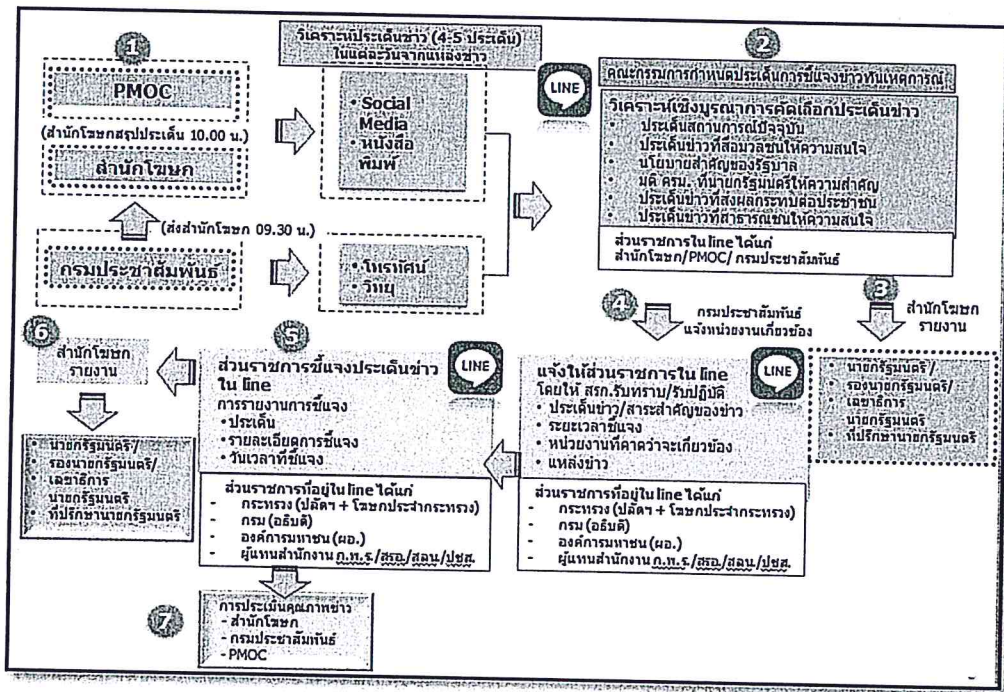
1

PMOC

(สำนักโฆษกสรุปประเด็น 10.00 น.)

สำนักโฆษก

(ส่งสำนักโฆษก 09.30 น.)

กรมประชาสัมพันธ์

วิเคราะห์ประเด็นข่าว (4-5 ประเด็น) ในแต่ละวันจากแหล่งข่าว

• Social Media
• หนังสือพิมพ์

• โทรทัศน์
• วิทยุ

LINE

2

คณะกรรมการกำหนดประเด็นการชี้แจงข่าวทันเหตุการณ์

วิเคราะห์เชิงบูรณาการคัดเลือกประเด็นข่าว
- ประเด็นสถานการณ์ปัจจุบัน
- ประเด็นข่าวที่สื่อมวลชนให้ความสนใจ
- นโยบายสำคัญของรัฐบาล
- มติ ครม. ที่นายกรัฐมนตรีให้ความสำคัญ
- ประเด็นข่าวที่ส่งผลกระทบต่อประชาชน
- ประเด็นข่าวที่สาธารณชนให้ความสนใจ

ส่วนราชการใน line ได้แก่
สำนักโฆษก/PMOC/ กรมประชาสัมพันธ์

3

สำนักโฆษก
รายงาน

- นายกรัฐมนตรี/
- รองนายกรัฐมนตรี/
- เลขาธิการนายกรัฐมนตรี
- ที่ปรึกษานายกรัฐมนตรี

4

กรมประชาสัมพันธ์
แจ้งหน่วยงานเกี่ยวข้อง

LINE

แจ้งให้ส่วนราชการใน line
โดยให้ สรก.รับทราบ/รับปฏิบัติ
- ประเด็นข่าว/สาระสำคัญของข่าว
- ระยะเวลาชี้แจง
- หน่วยงานที่คาดว่าจะเกี่ยวข้อง
- แหล่งข่าว

ส่วนราชการที่อยู่ใน line ได้แก่
- กระทรวง (ปลัดฯ + โฆษกประจำกระทรวง)
- กรม (อธิบดี)
- องค์การมหาชน (ผอ.)
- ผู้แทนสำนักงาน ก.พ.ร./สงป./สลน./ปชส.

5

LINE

ส่วนราชการชี้แจงประเด็นข่าวใน line
การรายงานการชี้แจง
• ประเด็น
• รายละเอียดการชี้แจง
• วันเวลาที่ชี้แจง

ส่วนราชการที่อยู่ใน line ได้แก่
- กระทรวง (ปลัดฯ + โฆษกประจำกระทรวง)
- กรม (อธิบดี)
- องค์การมหาชน (ผอ.)
- ผู้แทนสำนักงาน ก.พ.ร./สงป./สลน./ปชส.

6

สำนักโฆษก
รายงาน

- นายกรัฐมนตรี/
- รองนายกรัฐมนตรี/
- เลขาธิการนายกรัฐมนตรี
- ที่ปรึกษานายกรัฐมนตรี

7

การประเมินคุณภาพข่าว
- สำนักโฆษก
- กรมประชาสัมพันธ์
- PMOC